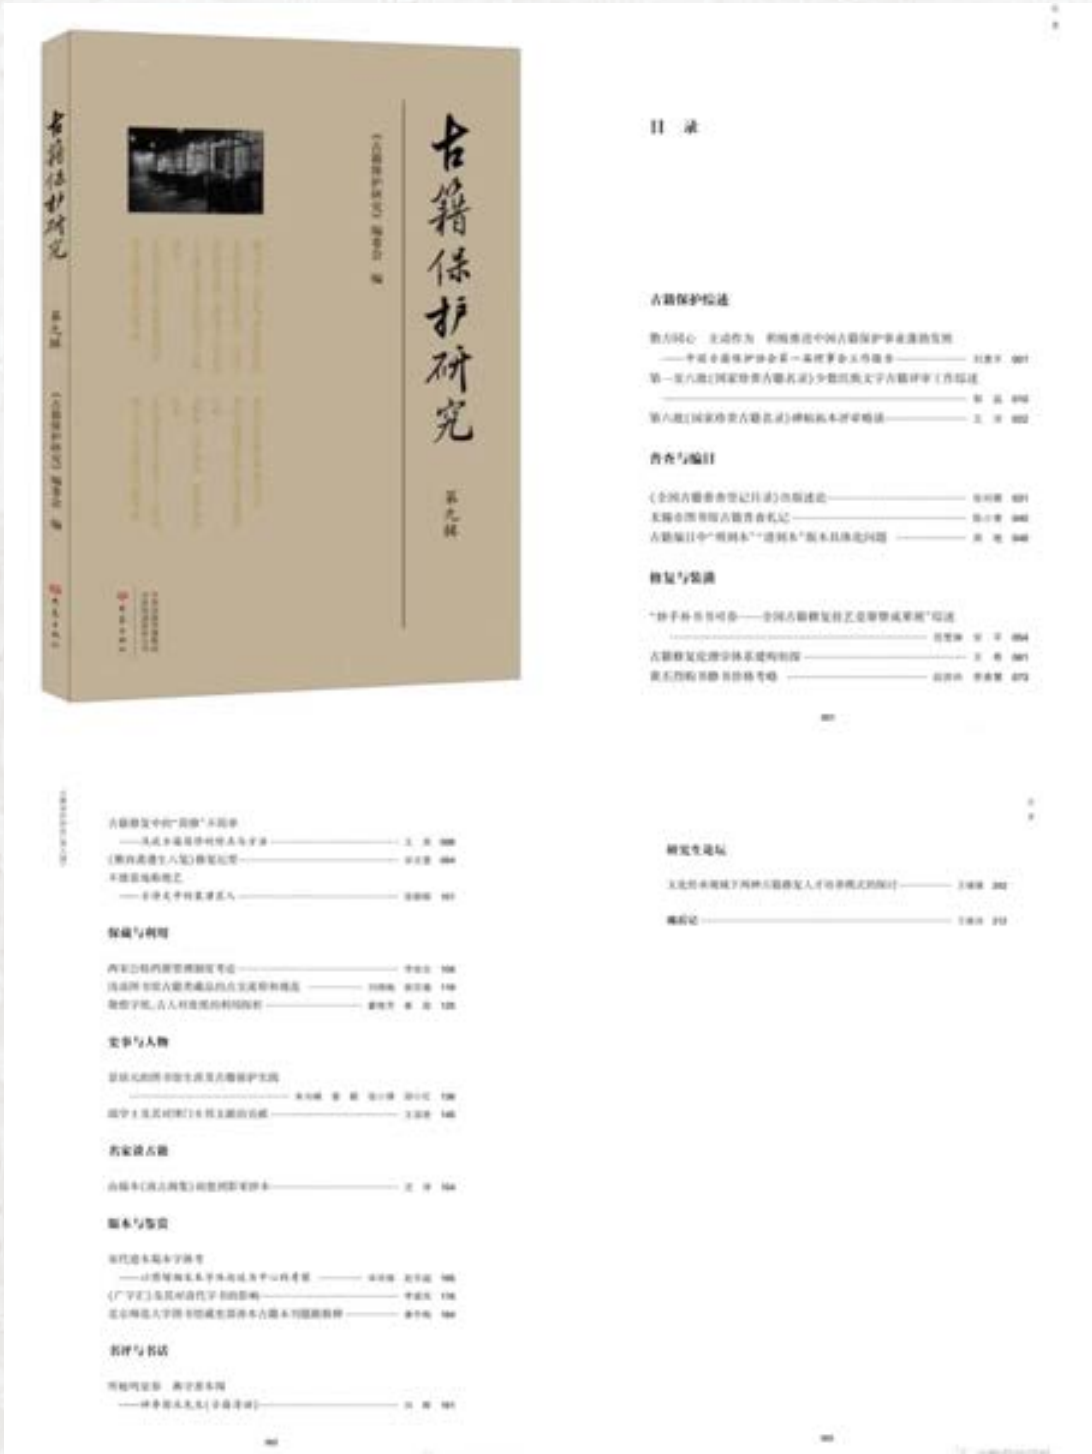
古籍保护研究

第九辑

《古籍保护研究》编委会 编

目 录

古籍保护综述

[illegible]

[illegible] 001

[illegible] 010

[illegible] 022

普查与编目

《全国古籍普查登记目录》出版述论 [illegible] 031

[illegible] 040

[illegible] 046

修复与装潢

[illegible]

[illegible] 054

古籍修复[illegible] 061

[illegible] 072

001

古籍修复中的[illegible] 088

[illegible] 094

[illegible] 101

保藏与利用

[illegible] 108

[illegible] 116

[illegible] 125

史事与人物

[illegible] 136

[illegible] 145

名家读古籍

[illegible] 154

版本与鉴赏

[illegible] 165

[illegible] 176

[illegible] 184

书评与书话

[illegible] 191

研究生论坛

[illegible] 202

编后记 213